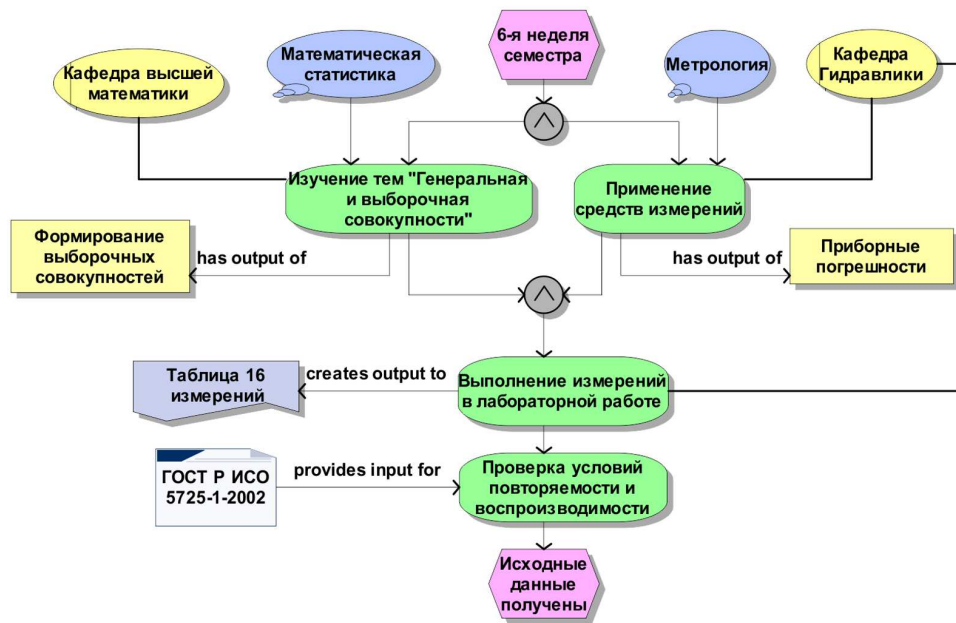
Кафедра высшей математики

Математическая статистика

6-я неделя семестра

Метрология

Кафедра Гидравлики

Изучение тем "Генеральная и выборочная совокупности"

Применение средств измерений

Формирование выборочных совокупностей

has output of

has output of

Приборные погрешности

Таблица 16 измерений

creates output to

Выполнение измерений в лабораторной работе

ГОСТ Р ИСО 5725-1-2002

provides input for

Проверка условий повторяемости и воспроизводимости

Исходные данные получены